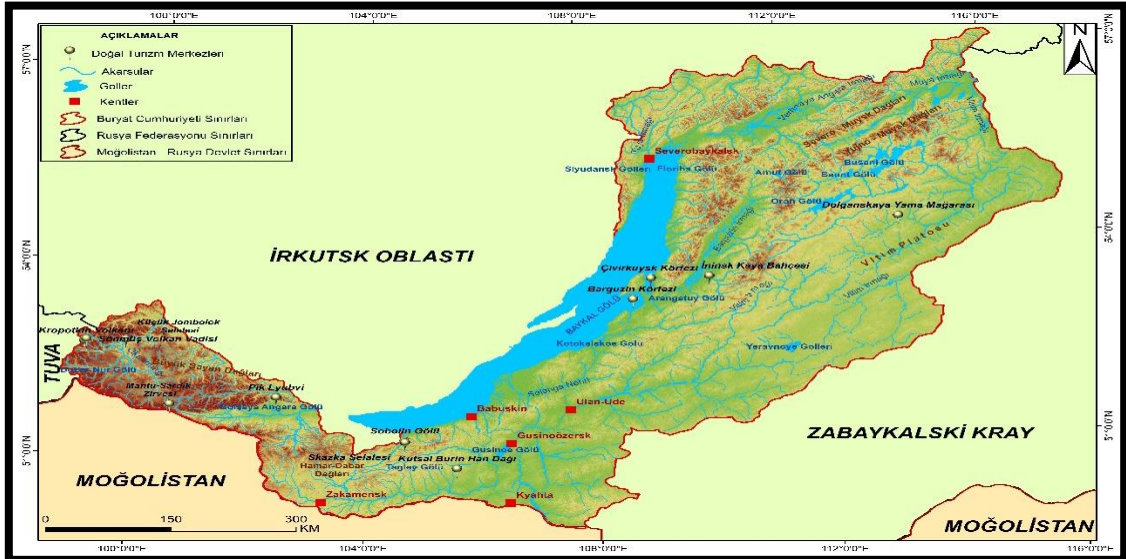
100°0'0"E 104°0'0"E 108°0'0"E 112°0'0"E 116°0'0"E

AÇIKLAMALAR
Doğal Turizm Merkezleri
Akarsular
Göller
Kentler
Buryat Cumhuriyeti Sınırları
Rusya Federasyonu Sınırları
Moğolistan Rusya Devlet Sınırları

N

57°0'0"N
57°0'0"N
55°0'0"N
54°0'0"N
51°0'0"N
51°0'0"N

Severobaykalsk
Siyudanski Gölleri
Frolikha Gölü
Amut Gölü
Busani Gölü
Baunt Gölü
Oran Gölü
Dulganskaya Yama Mağarası
Kuzey Muya Dağları
Güney Muya Dağları
Vitim Platosu

İRKUTSK OBLASTI

Çivirkuysk Körfezi
İrinsk Kaya Bahçesi
Barguzin Körfezi
Arangatuy Gölü
BAYKAL GÖLÜ
Kotokelskoe Gölü
Yeravnoye Gölleri

Küçük Jombolok
Kropotkin Volkanı
Şumuş Volkan Vadisi
TUVA
Mantu-Sardık Zirvesi
Pik Lyubvi
Selenga Nehri
Babuşkin
Ulan-Ude
Sobolin Gölü
Gusinoözersk
Gusinoe Gölü
Skazka Şelalesi
Hamar-Dabar Dağları
Kutsal Burin Han Dağı
Tagley Gölü
Zakamensk
Kyahta

ZABAYKALSKİ KRAY

MOĞOLİSTAN
MOĞOLİSTAN

0 150 300 KM